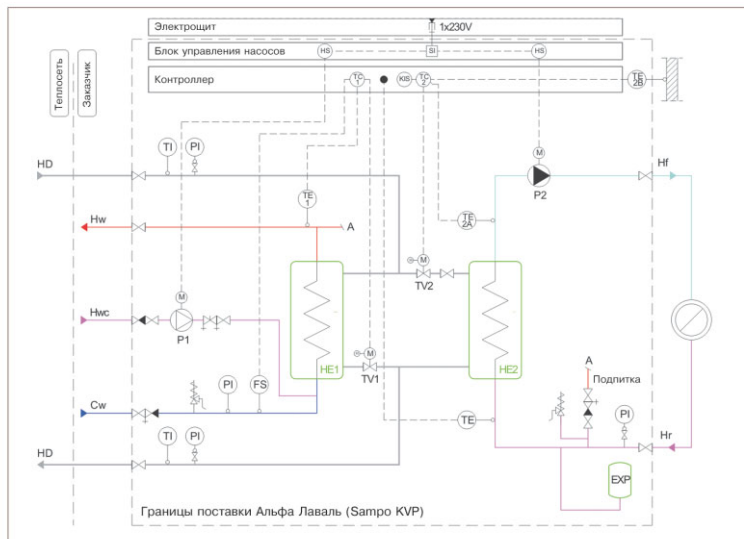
Электрощит
1x230V
Блок управления насосов
HS
SI
HS
Контроллер
TC 1
KIS
TC 2
TE 2B
Теплосеть
Заказчик
TI
PI
HD
M
P2
Hf
TE 1
Hw
A
TE 2A
M
TV2
Hwc
M
P1
HE1
HE2
M
TV1
A
Подпитка
PI
FS
Cw
TE
PI
TI
PI
Hr
HD
EXP
Границы поставки Альфа Лаваль (Sampo KVP)